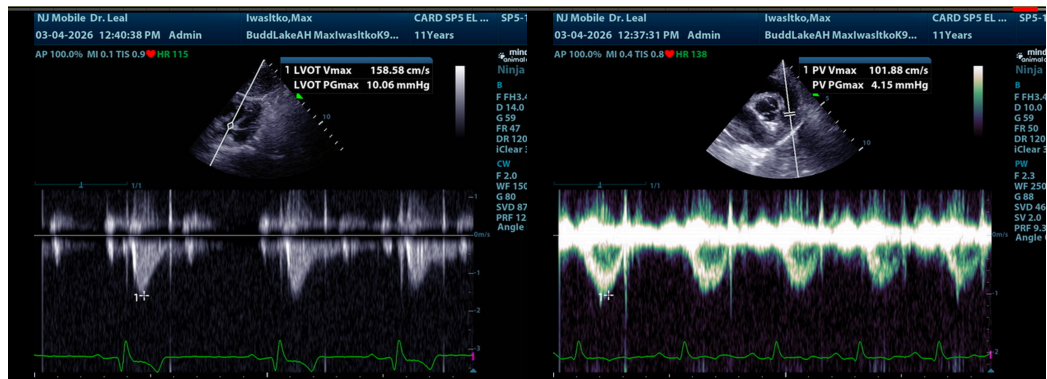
NJ Mobile Dr. Leal
03-04-2026 12:40:38 PM Admin
Iwasltko,Max
BuddLakeAH MaxIwasltkoK9...
CARD SP5 EL ...
11Years
SP5-1
AP 100.0% MI 0.1 TIS 0.9 HR 115
1 LVOT Vmax 158.58 cm/s
LVOT PGmax 10.06 mmHg
mind animal
Ninja
B
F FH3.4
D 14.0
G 59
FR 47
DR 120
iClear 3
CW
F 2.3
WF 150
G 80
SVD 87
PRF 12
Angle
10
1/1
0m/s
-1
-2
-3
1

NJ Mobile Dr. Leal
03-04-2026 12:37:31 PM Admin
Iwasltko,Max
BuddLakeAH MaxIwasltkoK9...
CARD SP5 EL ...
11Years
SP5-1
AP 100.0% MI 0.4 TIS 0.8 HR 138
1 PV Vmax 101.88 cm/s
PV PGmax 4.15 mmHg
mind animal
Ninja
B
F FH3.4
D 10.0
G 59
FR 50
DR 120
iClear 3
PW
F 2.3
WF 250
G 88
SVD 46
SV 2.0
PRF 9.3
Angle
5
10
1/1
0m/s
-1
-2
1